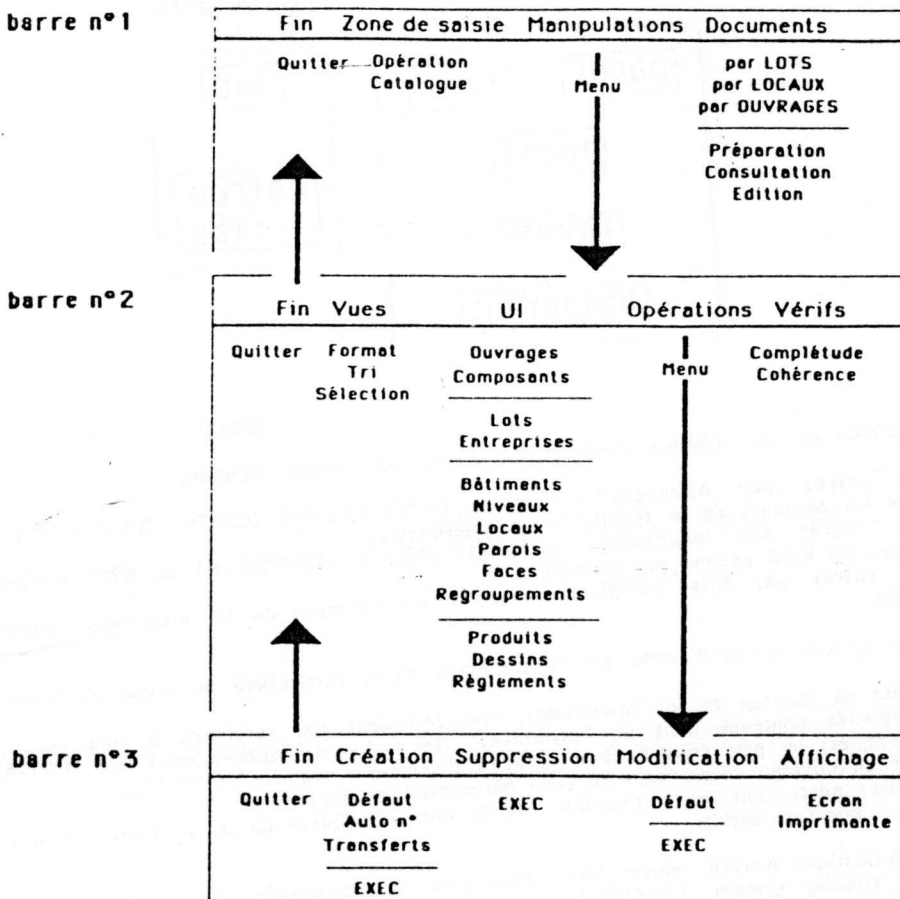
barre n°1

Fin Zone de saisie Manipulations Documents

Quitter Opération Catalogue

Menu

par LOTS
par LOCAUX
par OUVRAGES

Préparation
Consultation
Edition

barre n°2

Fin Vues UI Opérations Vérifs

Quitter

Format
Tri
Sélection

Ouvrages
Composants

Lots
Entreprises

Bâtiments
Niveaux
Locaux
Parois
Faces
Regroupements

Produits
Dessins
Règlements

Menu

Complétude
Cohérence

barre n°3

Fin Création Suppression Modification Affichage

Quitter

Défaut
Auto n°
Transferts

EXEC

EXEC

Défaut

EXEC

Ecran
Imprimante